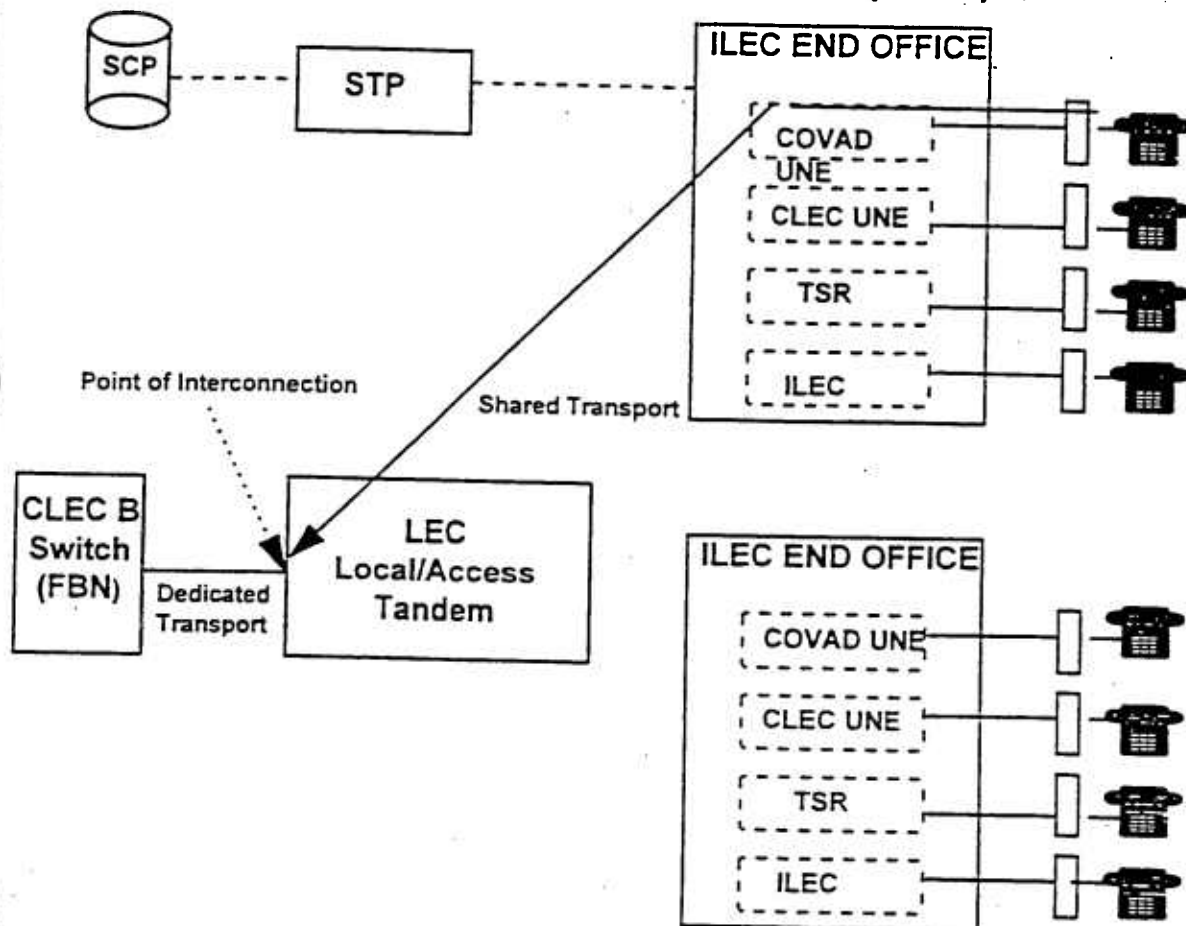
SCP

STP

ILEC END OFFICE

COVAD UNE

CLEC UNE

TSR

ILEC

Point of Interconnection

Shared Transport

CLEC B Switch (FBN)

Dedicated Transport

LEC Local/Access Tandem

ILEC END OFFICE

COVAD UNE

CLEC UNE

TSR

ILEC